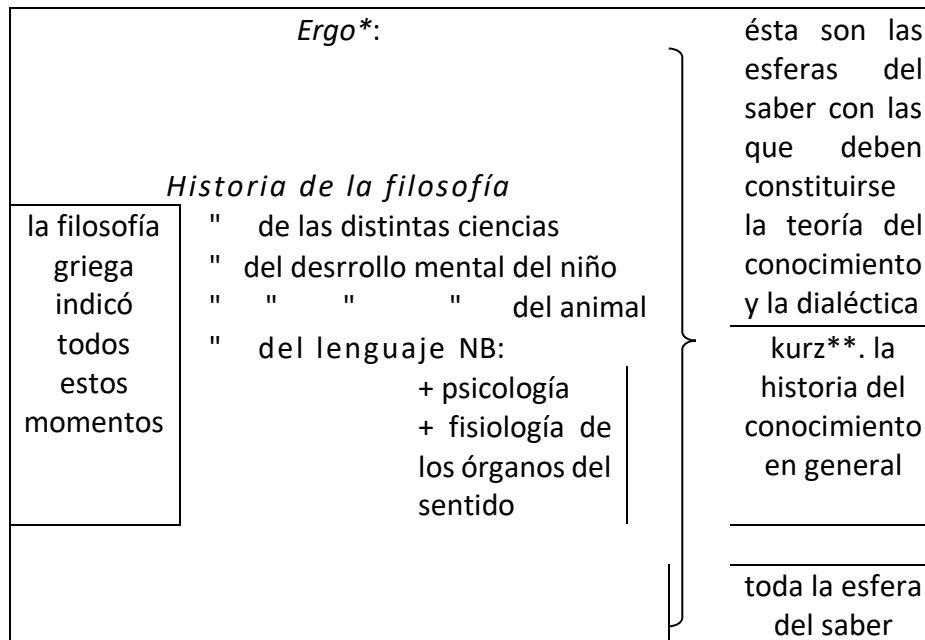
*Ergo\**:

*Historia de la filosofía*
" de las distintas ciencias
" del desrrollo mental del niño
" " " " del animal
" del lenguaje NB:
+ psicología
+ fisiología de los órganos del sentido

la filosofía griega indicó todos estos momentos

ésta son las esferas del saber con las que deben constituirse la teoría del conocimiento y la dialéctica

kurz\*\*. la historia del conocimiento en general

toda la esfera del saber